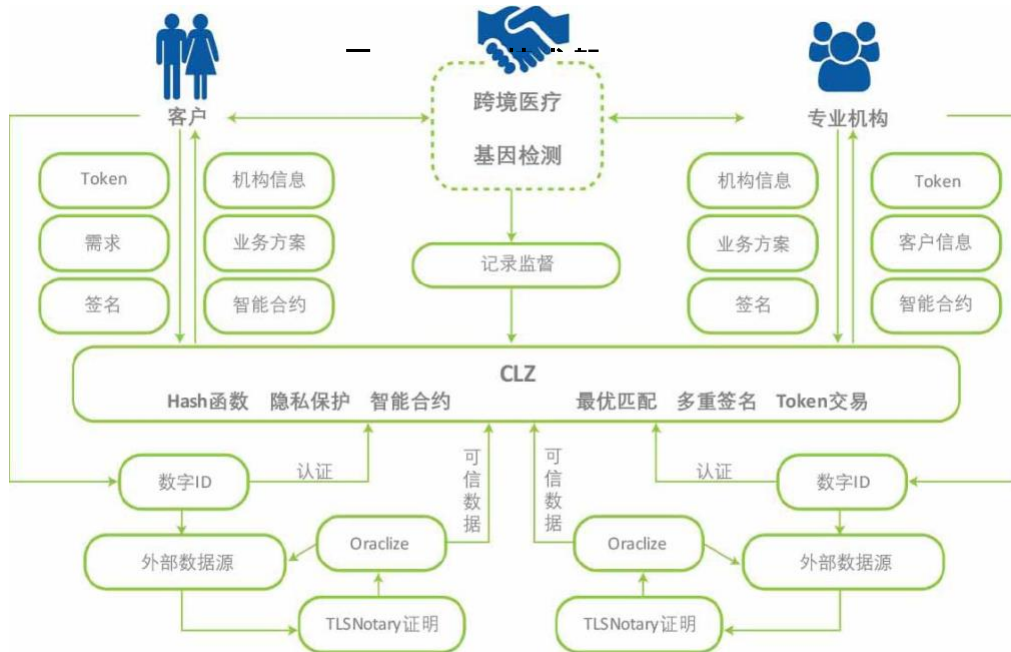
客户

跨境医疗

基因检测

专业机构

Token

需求

签名

机构信息

业务方案

智能合约

记录监督

机构信息

业务方案

签名

Token

客户信息

智能合约

CLZ

Hash函数 隐私保护 智能合约

最优匹配 多重签名 Token交易

数字ID

认证

可信数据

可信数据

认证

数字ID

外部数据源

Oraclize

Oraclize

外部数据源

TLSNotary证明

TLSNotary证明